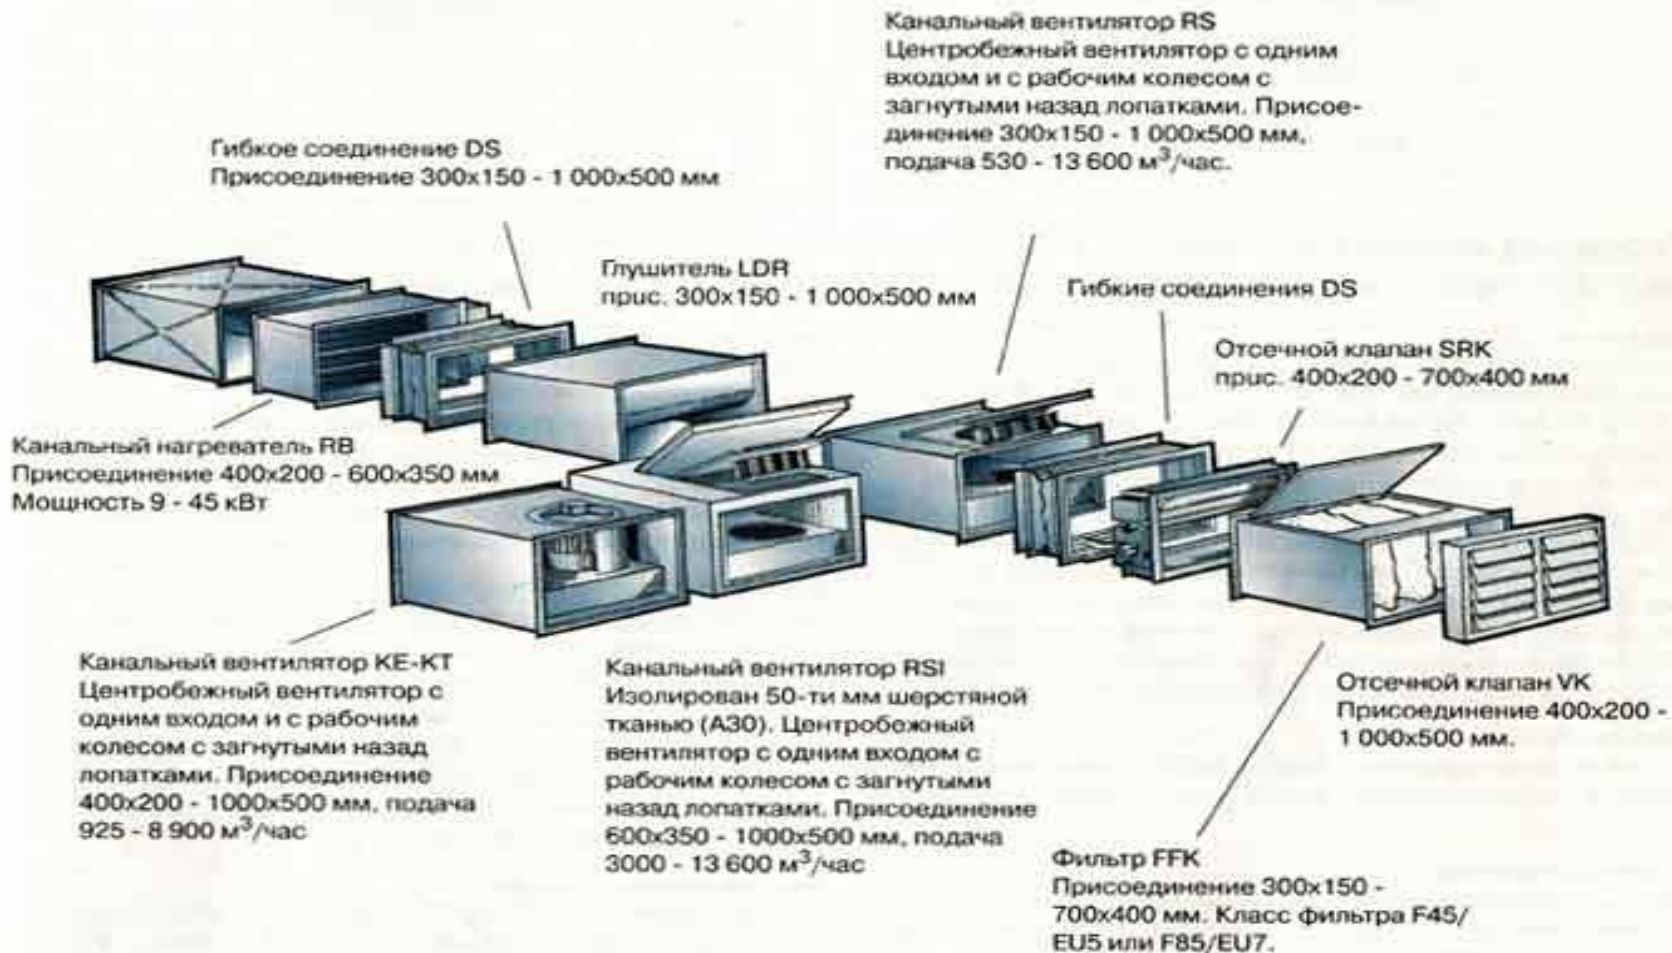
Канальный вентилятор RS
Центробежный вентилятор с одним входом и с рабочим колесом с загнутыми назад лопатками. Присоединение 300x150 - 1 000x500 мм, подача 530 - 13 600 м$^3$/час.

Гибкое соединение DS
Присоединение 300x150 - 1 000x500 мм

Глушитель LDR
прис. 300x150 - 1 000x500 мм

Гибкие соединения DS

Отсечной клапан SRK
прис. 400x200 - 700x400 мм

Канальный нагреватель RB
Присоединение 400x200 - 600x350 мм
Мощность 9 - 45 кВт

Канальный вентилятор KE-KT
Центробежный вентилятор с одним входом и с рабочим колесом с загнутыми назад лопатками. Присоединение 400x200 - 1000x500 мм, подача 925 - 8 900 м$^3$/час

Канальный вентилятор RSI
Изолирован 50-ти мм шерстяной тканью (A30). Центробежный вентилятор с одним входом с рабочим колесом с загнутыми назад лопатками. Присоединение 600x350 - 1000x500 мм, подача 3000 - 13 600 м$^3$/час

Отсечной клапан VK
Присоединение 400x200 - 1 000x500 мм.

Фильтр FFK
Присоединение 300x150 - 700x400 мм. Класс фильтра F45/EU5 или F85/EU7.